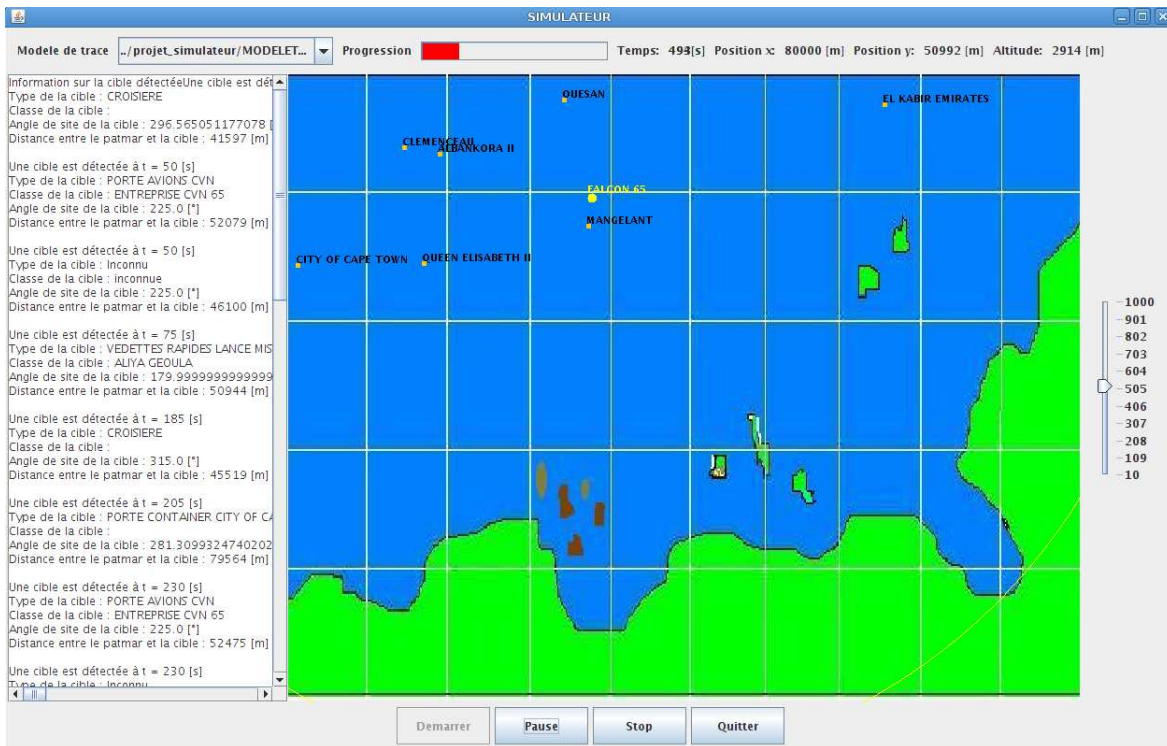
SIMULATEUR

Modele de trace ../projet_simulateur/MODELET... Progression Temps: 493[s] Position x: 80000 [m] Position y: 50992 [m] Altitude: 2914 [m]

Information sur la cible détectéeUne cible est dét
Type de la cible : CROISIERE
Classe de la cible :
Angle de site de la cible : 296.565051177078 [
Distance entre le patmar et la cible : 41597 [m]

Une cible est détectée à t = 50 [s]
Type de la cible : PORTE AVIONS CVN
Classe de la cible : ENTREPRISE CVN 65
Angle de site de la cible : 225.0 [°]
Distance entre le patmar et la cible : 52079 [m]

Une cible est détectée à t = 50 [s]
Type de la cible : Inconnu
Classe de la cible : inconnue
Angle de site de la cible : 225.0 [°]
Distance entre le patmar et la cible : 46100 [m]

Une cible est détectée à t = 75 [s]
Type de la cible : VEDETTES RAPIDES LANCE MIS
Classe de la cible : ALIYA GEOULA
Angle de site de la cible : 179.9999999999999
Distance entre le patmar et la cible : 50944 [m]

Une cible est détectée à t = 185 [s]
Type de la cible : CROISIERE
Classe de la cible :
Angle de site de la cible : 315.0 [°]
Distance entre le patmar et la cible : 45519 [m]

Une cible est détectée à t = 205 [s]
Type de la cible : PORTE CONTAINER CITY OF CA
Classe de la cible :
Angle de site de la cible : 281.3099324740202
Distance entre le patmar et la cible : 79564 [m]

Une cible est détectée à t = 230 [s]
Type de la cible : PORTE AVIONS CVN
Classe de la cible : ENTREPRISE CVN 65
Angle de site de la cible : 225.0 [°]
Distance entre le patmar et la cible : 52475 [m]

Une cible est détectée à t = 230 [s]
Type de la cible : Inconnu

QUESAN
EL KABIR EMIRATES
CLEMENCEAU
ALBANKORA II
FALCON 65
MANGELANT
CITY OF CAPE TOWN
QUEEN ELISABETH II

1000
901
802
703
604
505
406
307
208
109
10

Demarrer Pause Stop Quitter